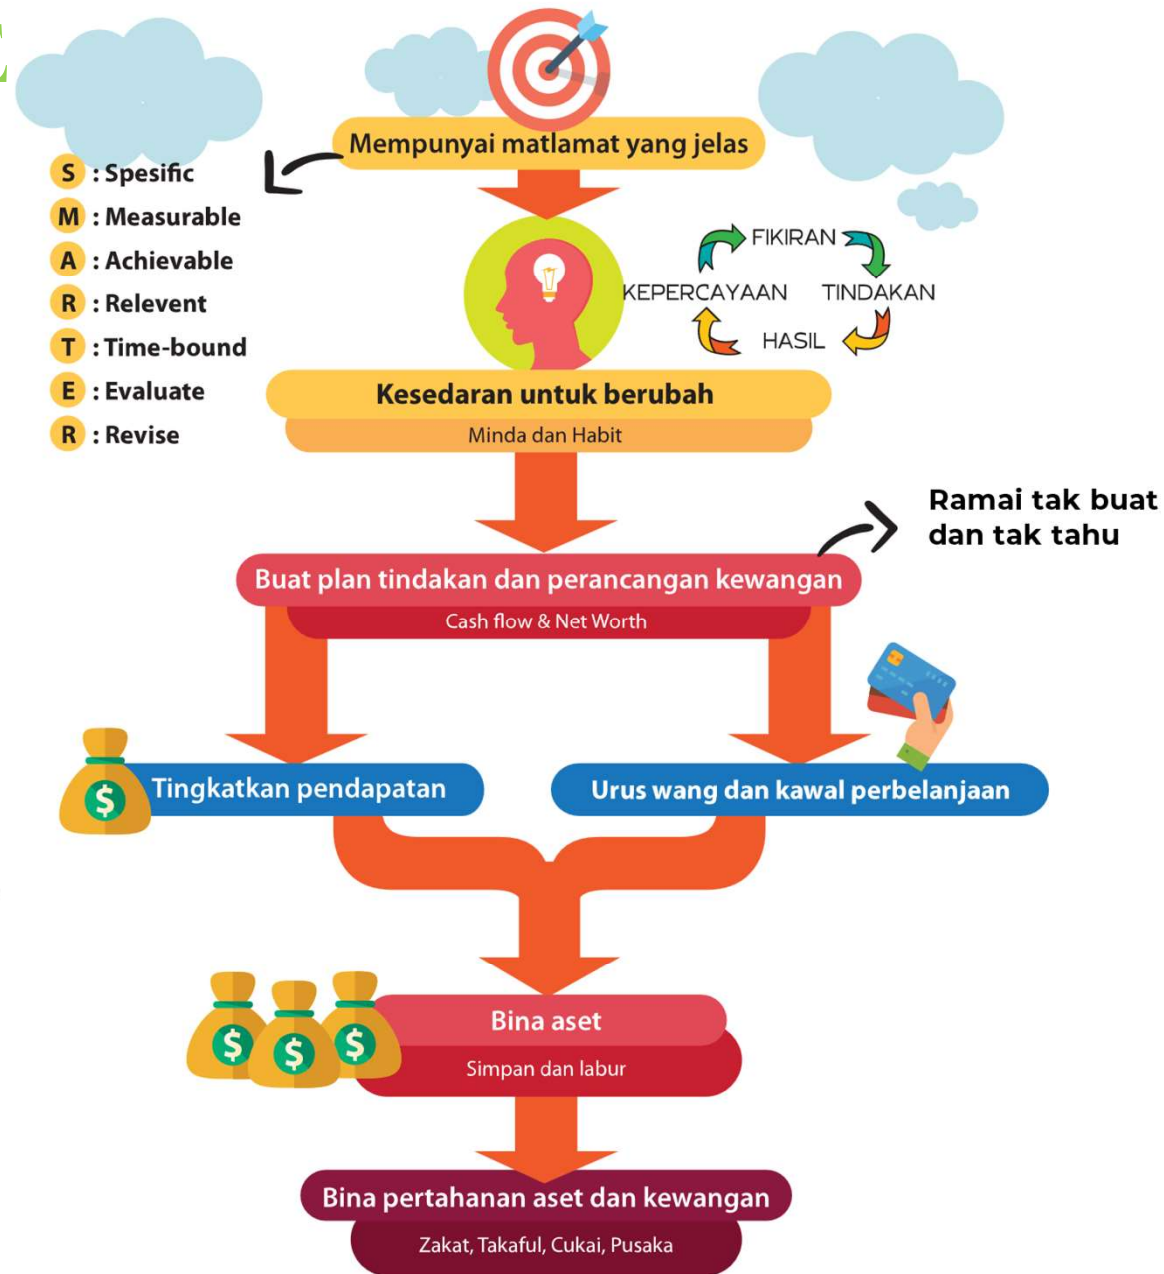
Mempunyai matlamat yang jelas

S : Spesific
M : Measurable
A : Achievable
R : Relevent
T : Time-bound
E : Evaluate
R : Revise

FIKIRAN
KEPERCAYAAN
TINDAKAN
HASIL

Kesedaran untuk berubah
Minda dan Habit

Ramai tak buat dan tak tahu

Buat plan tindakan dan perancangan kewangan
Cash flow & Net Worth

$ Tingkatkan pendapatan

Urus wang dan kawal perbelanjaan

$ $ $

Bina aset
Simpan dan labur

Bina pertahanan aset dan kewangan
Zakat, Takaful, Cukai, Pusaka